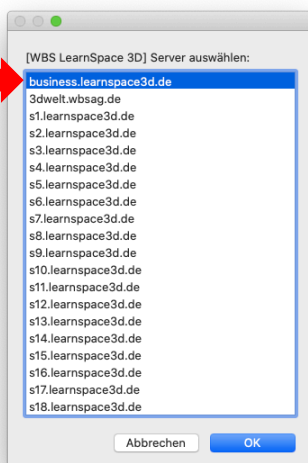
[WBS LearnSpace 3D] Server auswählen:

business.learnspace3d.de
3dwelt.wbsag.de
s1.learnspace3d.de
s2.learnspace3d.de
s3.learnspace3d.de
s4.learnspace3d.de
s5.learnspace3d.de
s6.learnspace3d.de
s7.learnspace3d.de
s8.learnspace3d.de
s9.learnspace3d.de
s10.learnspace3d.de
s11.learnspace3d.de
s12.learnspace3d.de
s13.learnspace3d.de
s14.learnspace3d.de
s15.learnspace3d.de
s16.learnspace3d.de
s17.learnspace3d.de
s18.learnspace3d.de

Abbrechen
OK